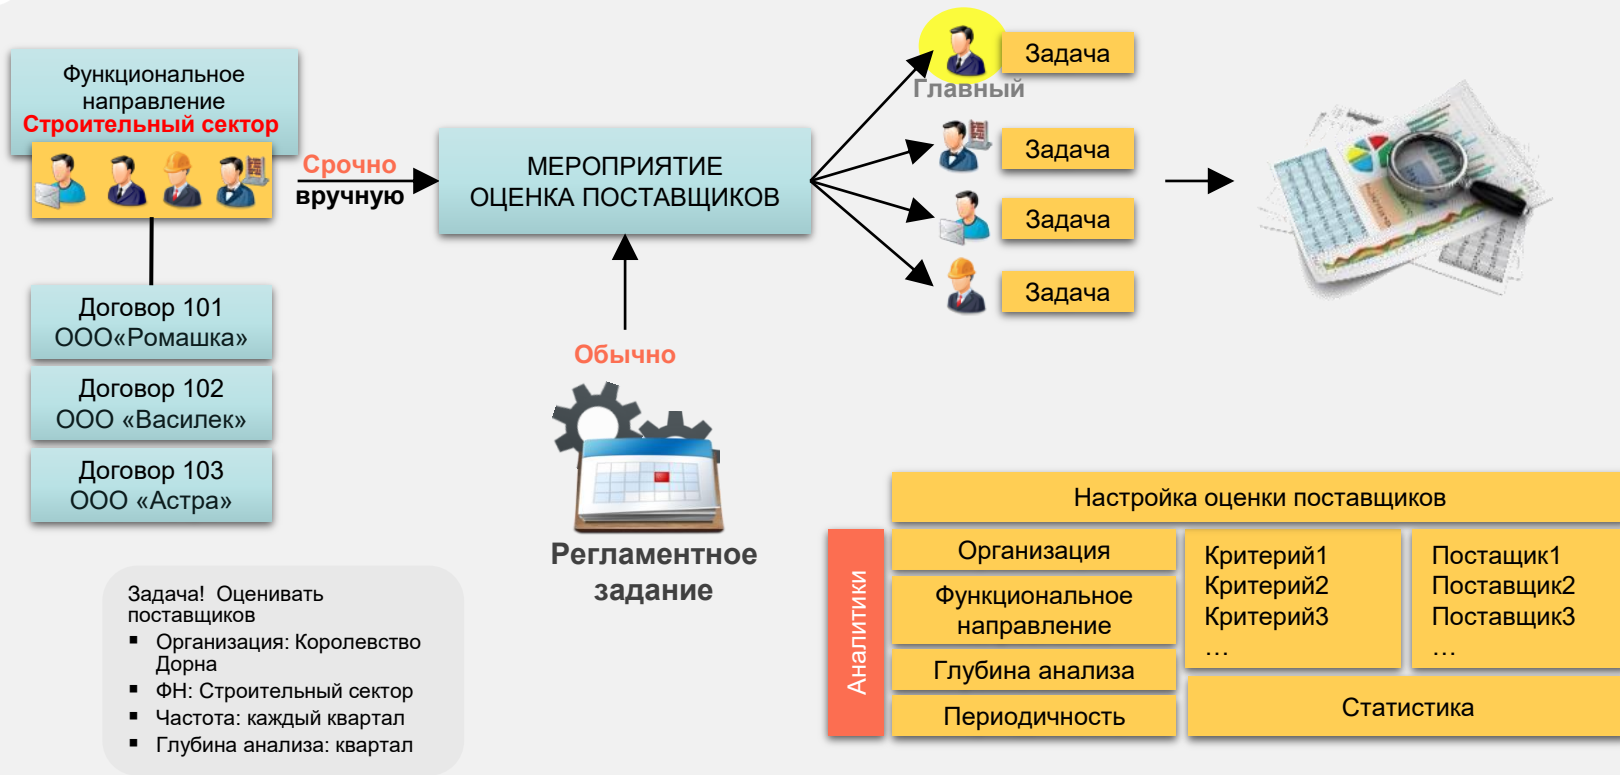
Функциональное направление
Строительный сектор

Срочно
вручную

МЕРОПРИЯТИЕ
ОЦЕНКА ПОСТАВЩИКОВ

Главный

Задача

Задача

Задача

Задача

Договор 101
ООО«Ромашка»

Договор 102
ООО «Василек»

Договор 103
ООО «Астра»

Обычно

Регламентное задание

Задача! Оценивать поставщиков
▪ Организация: Королевство Дорна
▪ ФН: Строительный сектор
▪ Частота: каждый квартал
▪ Глубина анализа: квартал

Настройка оценки поставщиков

Аналитики

Организация

Функциональное направление

Глубина анализа

Периодичность

Критерий1
Критерий2
Критерий3
…

Постащик1
Поставщик2
Поставщик3
…

Статистика